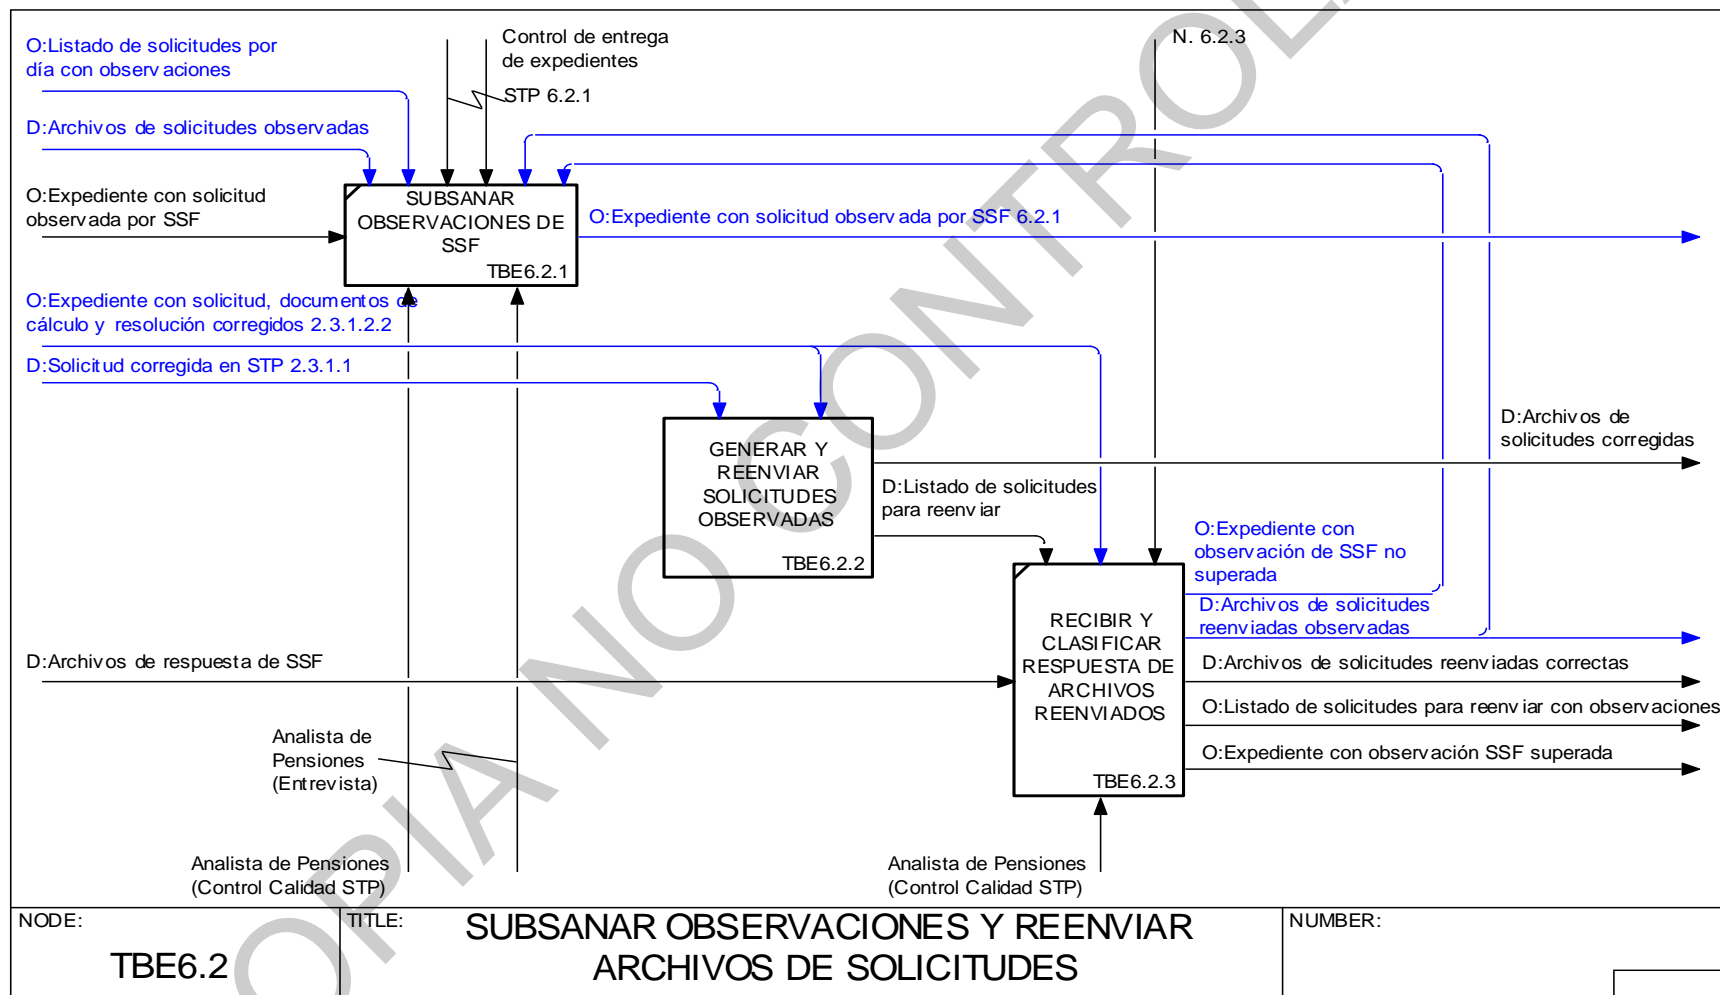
O:Listado de solicitudes por día con observ aciones

Control de entrega de expedientes

STP 6.2.1

N. 6.2.3

D:Archivos de solicitudes observadas

O:Expediente con solicitud observada por SSF

SUBSANAR OBSERVACIONES DE SSF

TBE6.2.1

O:Expediente con solicitud observ ada por SSF 6.2.1

O:Expediente con solicitud, documentos de cálculo y resolución corregidos 2.3.1.2.2

D:Solicitud corregida en STP 2.3.1.1

GENERAR Y REENVIAR SOLICITUDES OBSERVADAS

TBE6.2.2

D:Archivos de solicitudes corregidas

D:Listado de solicitudes para reenv iar

O:Expediente con observación de SSF no superada

D:Archivos de solicitudes reenviadas observadas

RECIBIR Y CLASIFICAR RESPUESTA DE ARCHIVOS REENVIADOS

TBE6.2.3

D:Archivos de respuesta de SSF

D:Archivos de solicitudes reenviadas correctas

O:Listado de solicitudes para reenv iar con observaciones

O:Expediente con observación SSF superada

Analista de Pensiones (Entrevista)

Analista de Pensiones (Control Calidad STP)

Analista de Pensiones (Control Calidad STP)

NODE:

TBE6.2

TITLE:

SUBSANAR OBSERVACIONES Y REENVIAR ARCHIVOS DE SOLICITUDES

NUMBER:

COPIA NO CONTROLADA